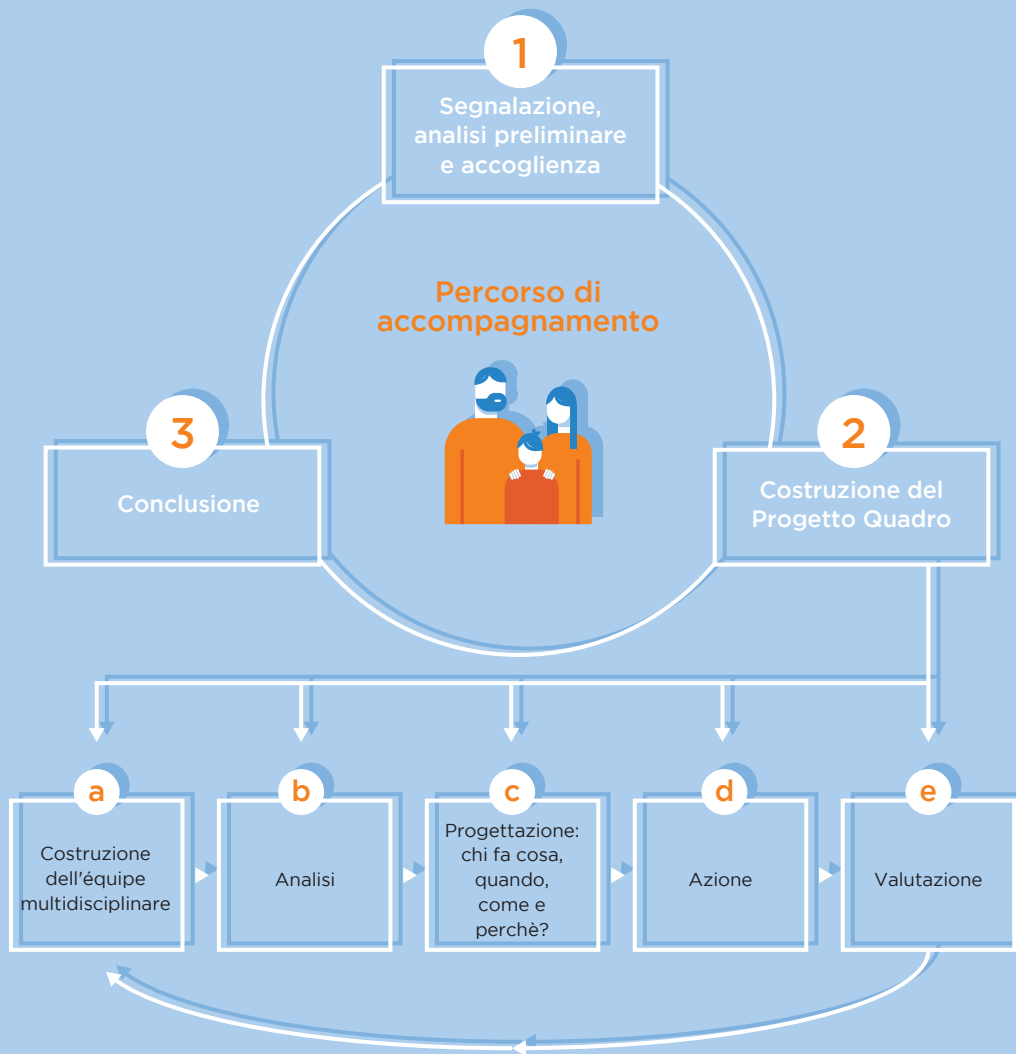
1

Segnalazione, analisi preliminare e accoglienza

Percorso di accompagnamento

3

Conclusione

2

Costruzione del Progetto Quadro

a

Costruzione dell'équipe multidisciplinare

b

Analisi

c

Progettazione: chi fa cosa, quando, come e perchè?

d

Azione

e

Valutazione